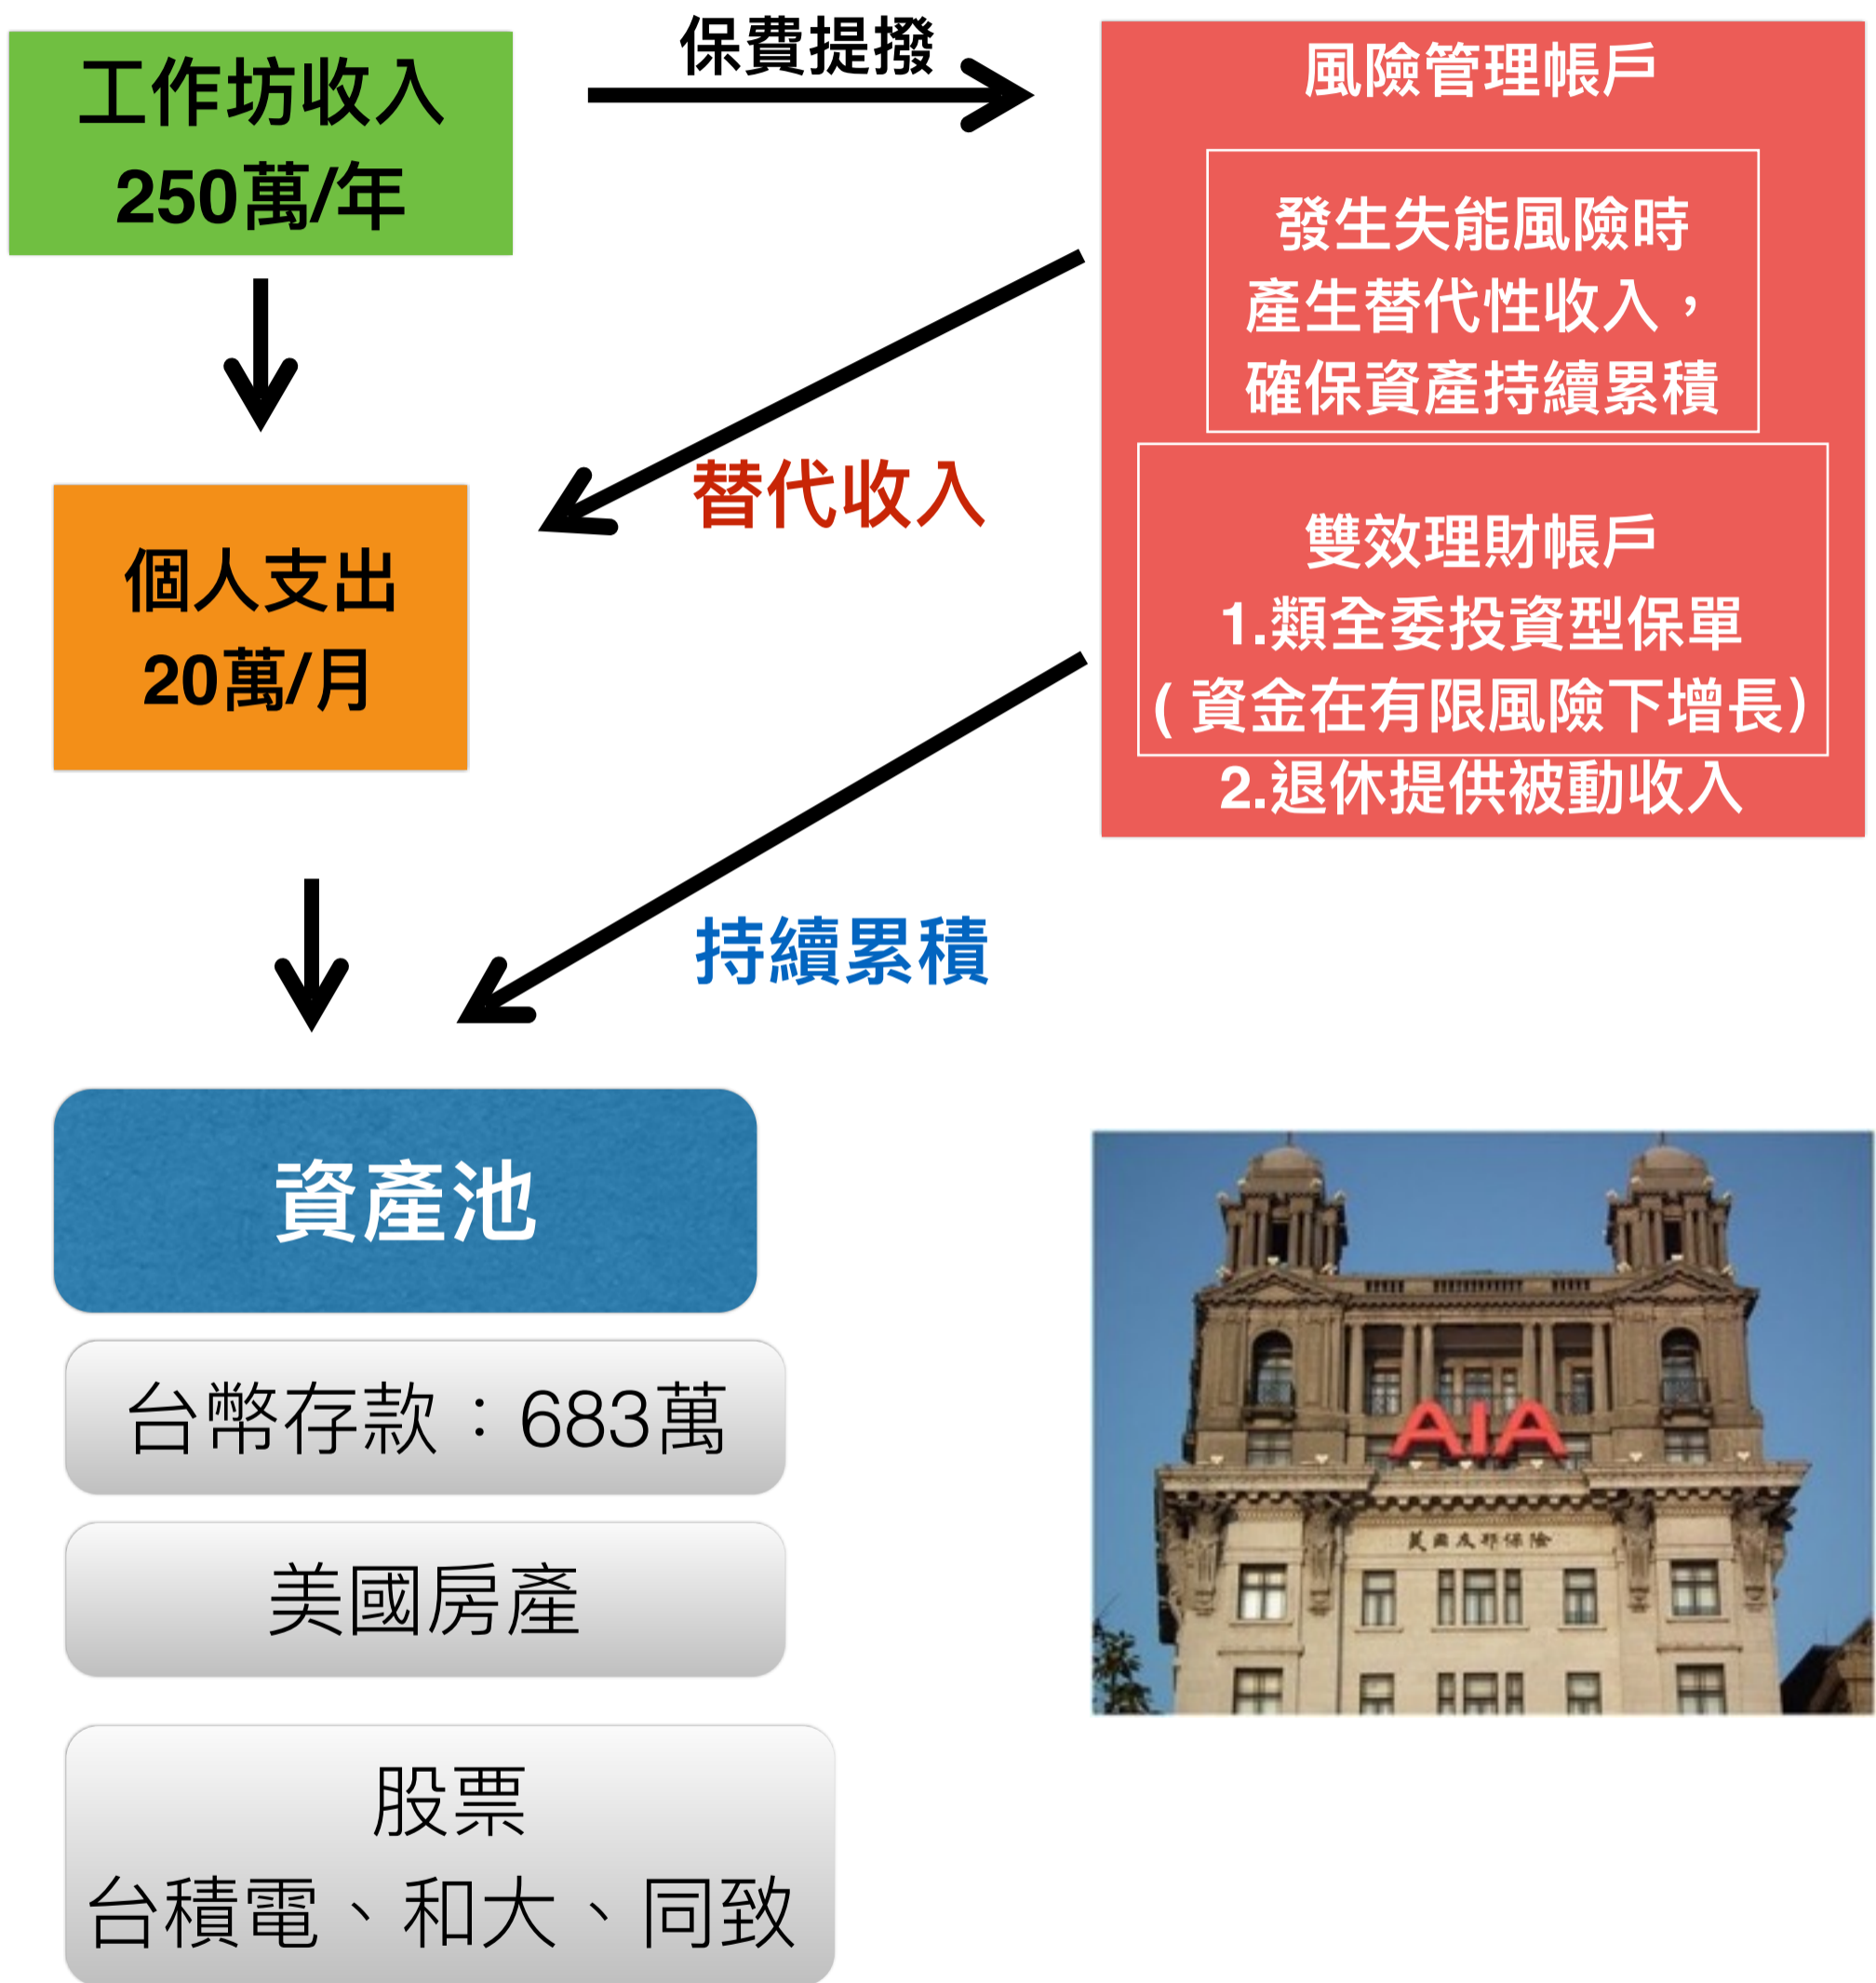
工作坊收入
250萬/年

保費提撥

風險管理帳戶

發生失能風險時
產生替代性收入，
確保資產持續累積

雙效理財帳戶
1.類全委投資型保單
(資金在有限風險下增長)
2.退休提供被動收入

替代收入

個人支出
20萬/月

持續累積

資產池

台幣存款：683萬

美國房產

股票
台積電、和大、同致

AIA
美國友邦保險